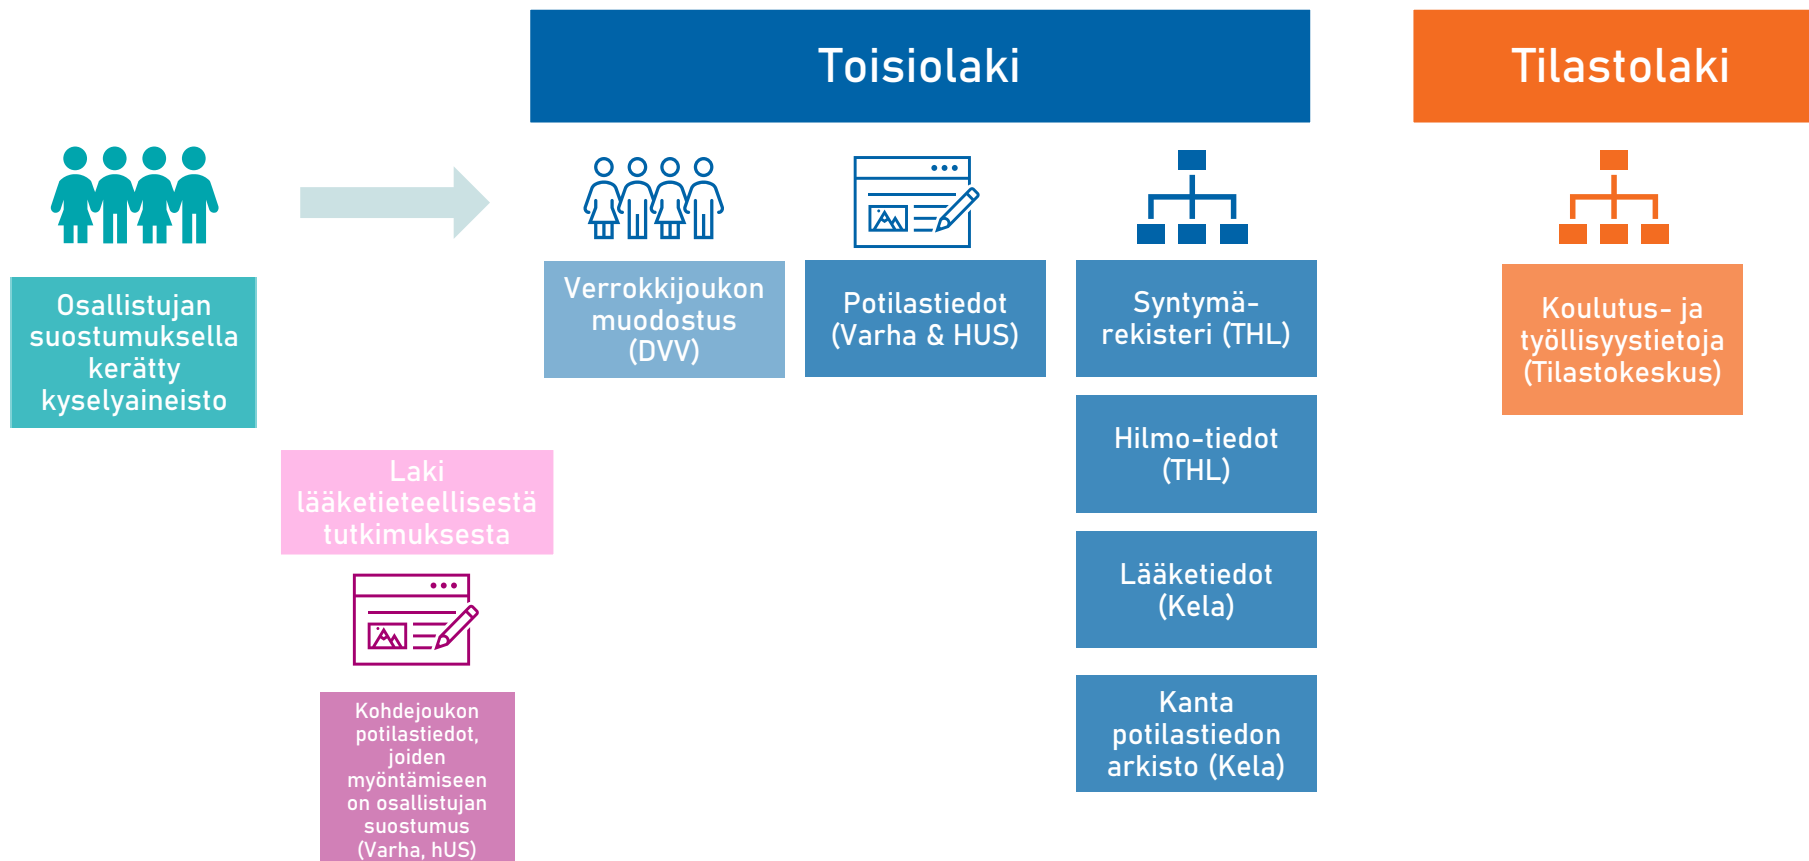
Toisiolaki

Tilastolaki

Osallistujan suostumuksella kerätty kyselyaineisto

Verrokkijoukon muodostus (DVV)

Potilastiedot (Varha & HUS)

Syntymärekisteri (THL)

Koulutus- ja työllisyystietoja (Tilastokeskus)

Hilmo-tiedot (THL)

Laki lääketieteellisestä tutkimuksesta

Lääketiedot (Kela)

Kanta potilastiedon arkisto (Kela)

Kohdejoukon potilastiedot, joiden myöntämiseen on osallistujan suostumus (Varha, hUS)